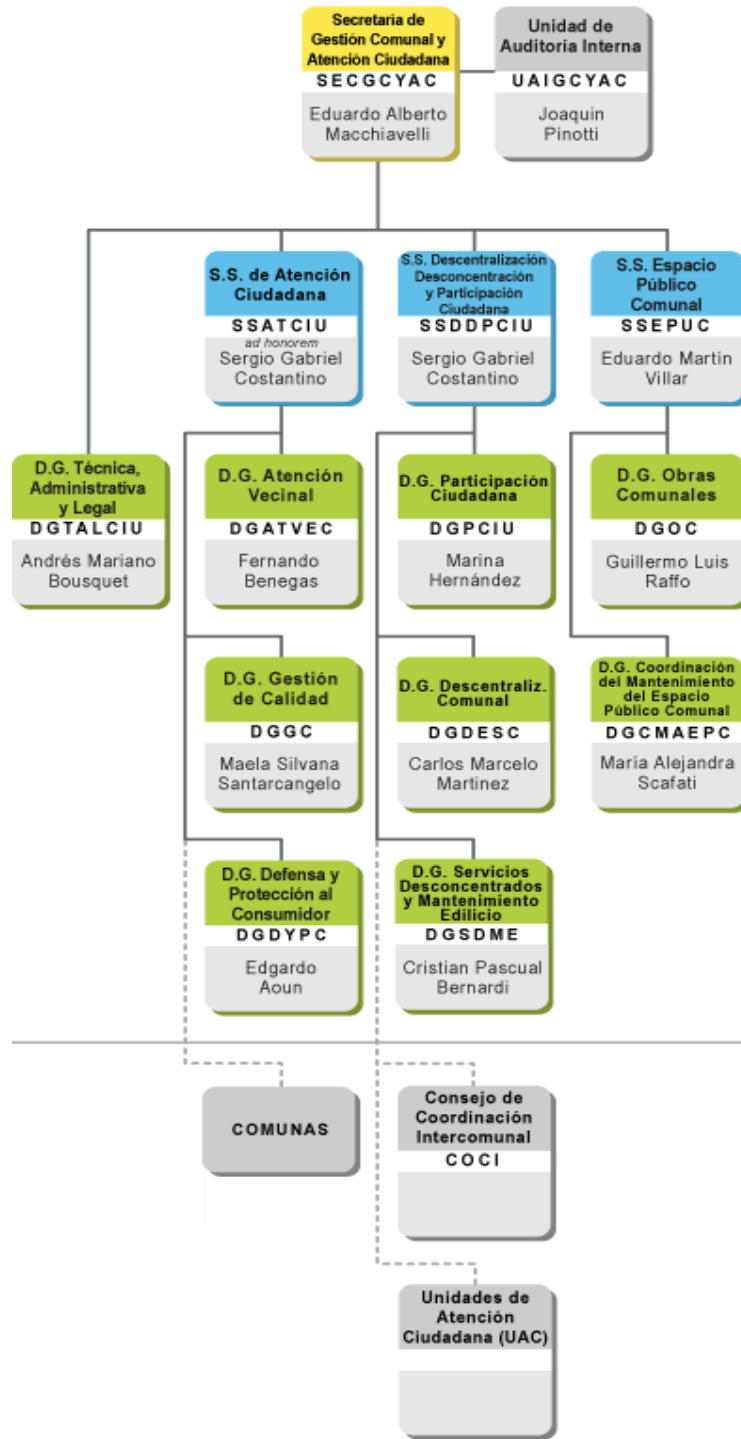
Secretaria de Gestión Comunal y Atención Ciudadana
SECGCYAC
Eduardo Alberto Macchiavelli

Unidad de Auditoria Interna
UAIGCYAC
Joaquin Pinotti

S.S. de Atención Ciudadana
SSATCIU
ad honorem
Sergio Gabriel Costantino

S.S. Descentralización Desconcentración y Participación Ciudadana
SSDDPCIU
Sergio Gabriel Costantino

S.S. Espacio Público Comunal
SSEPUC
Eduardo Martín Villar

D.G. Técnica, Administrativa y Legal
DGTALCIU
Andrés Mariano Bousquet

D.G. Atención Vecinal
DGATVEC
Fernando Benegas

D.G. Participación Ciudadana
DGPCIU
Marina Hernández

D.G. Obras Comunales
DGOC
Guillermo Luis Raffo

D.G. Gestión de Calidad
DGGC
Maela Silvana Santarcangelo

D.G. Descentraliz. Comunal
DGDESC
Carlos Marcelo Martinez

D.G. Coordinación del Mantenimiento del Espacio Público Comunal
DGCMAEPC
María Alejandra Scafati

D.G. Defensa y Protección al Consumidor
DGDYPC
Edgardo Aoun

D.G. Servicios Desconcentrados y Mantenimiento Edilicio
DGSDME
Cristian Pascual Bernardi

COMUNAS

Consejo de Coordinación Intercomunal
COCI

Unidades de Atención Ciudadana (UAC)